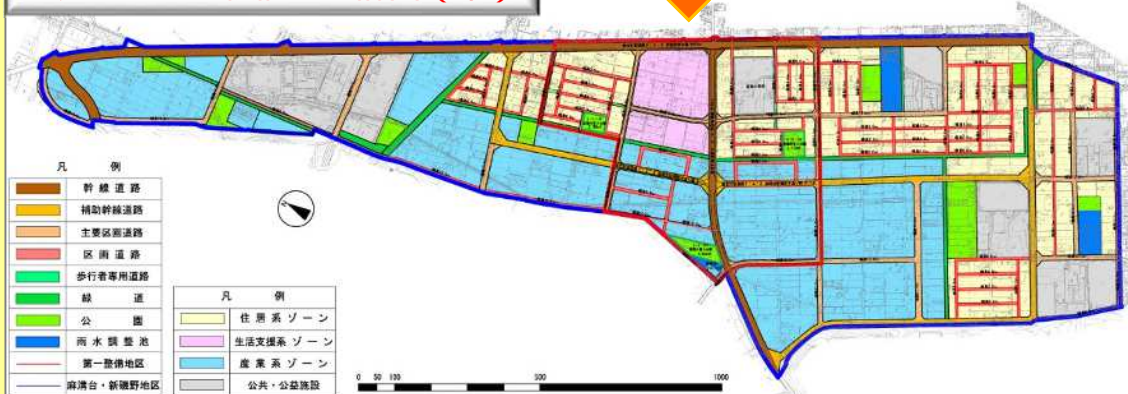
凡　例

幹線道路
補助幹線道路
主要区画道路
区画道路
歩行者専用道路
緑　道
公　園
雨水調整池
第一整備地区
麻溝台・新磯野地区

凡　例

住居系ゾーン
生活支援系ゾーン
産業系ゾーン
公共・公益施設

0　50　100　500　1000